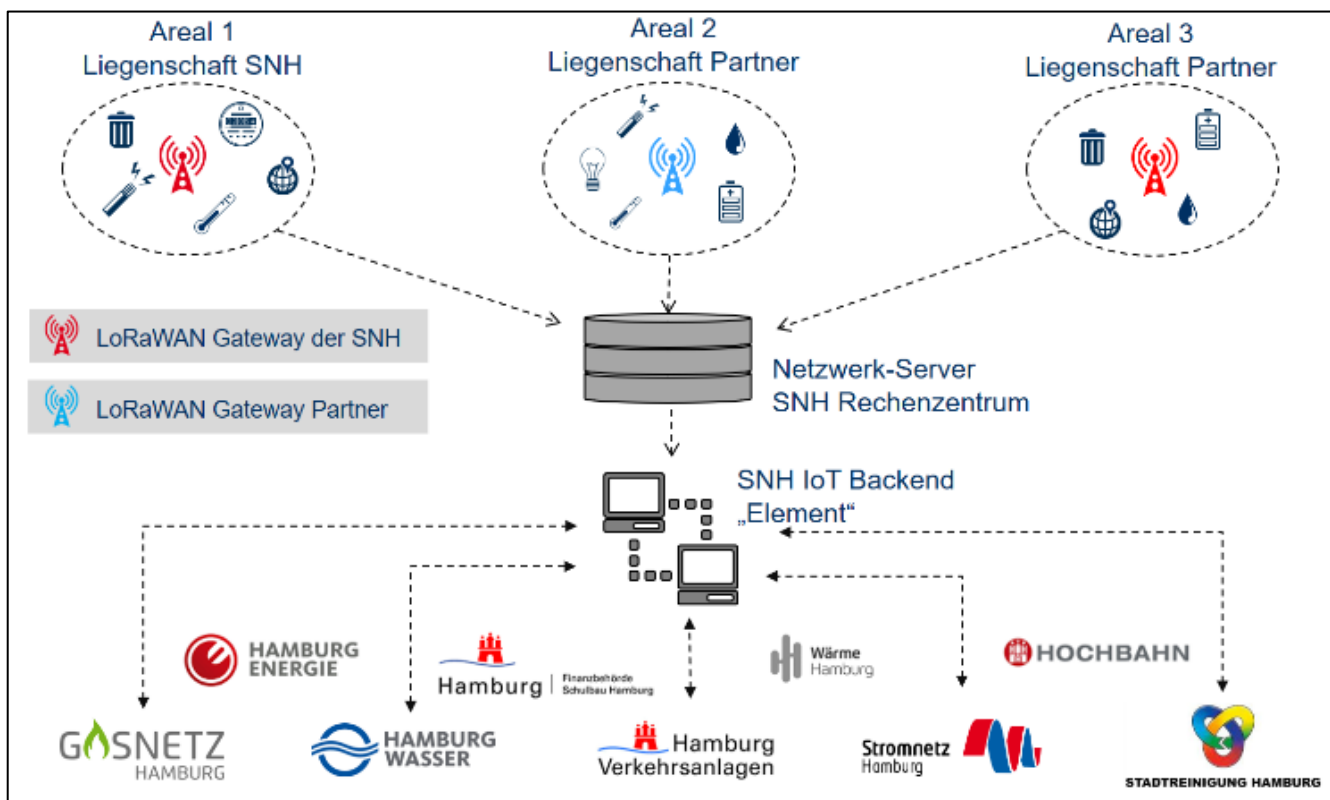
Areal 1
Liegenschaft SNH

Areal 2
Liegenschaft Partner

Areal 3
Liegenschaft Partner

LoRaWAN Gateway der SNH

LoRaWAN Gateway Partner

Netzwerk-Server
SNH Rechenzentrum

SNH IoT Backend
„Element“

HAMBURG ENERGIE

Hamburg | Finanzbehörde Schulbau Hamburg

Wärme Hamburg

HOCHBAHN

GASNETZ HAMBURG

HAMBURG WASSER

Hamburg Verkehrsanlagen

Stromnetz Hamburg

STADTREINIGUNG HAMBURG